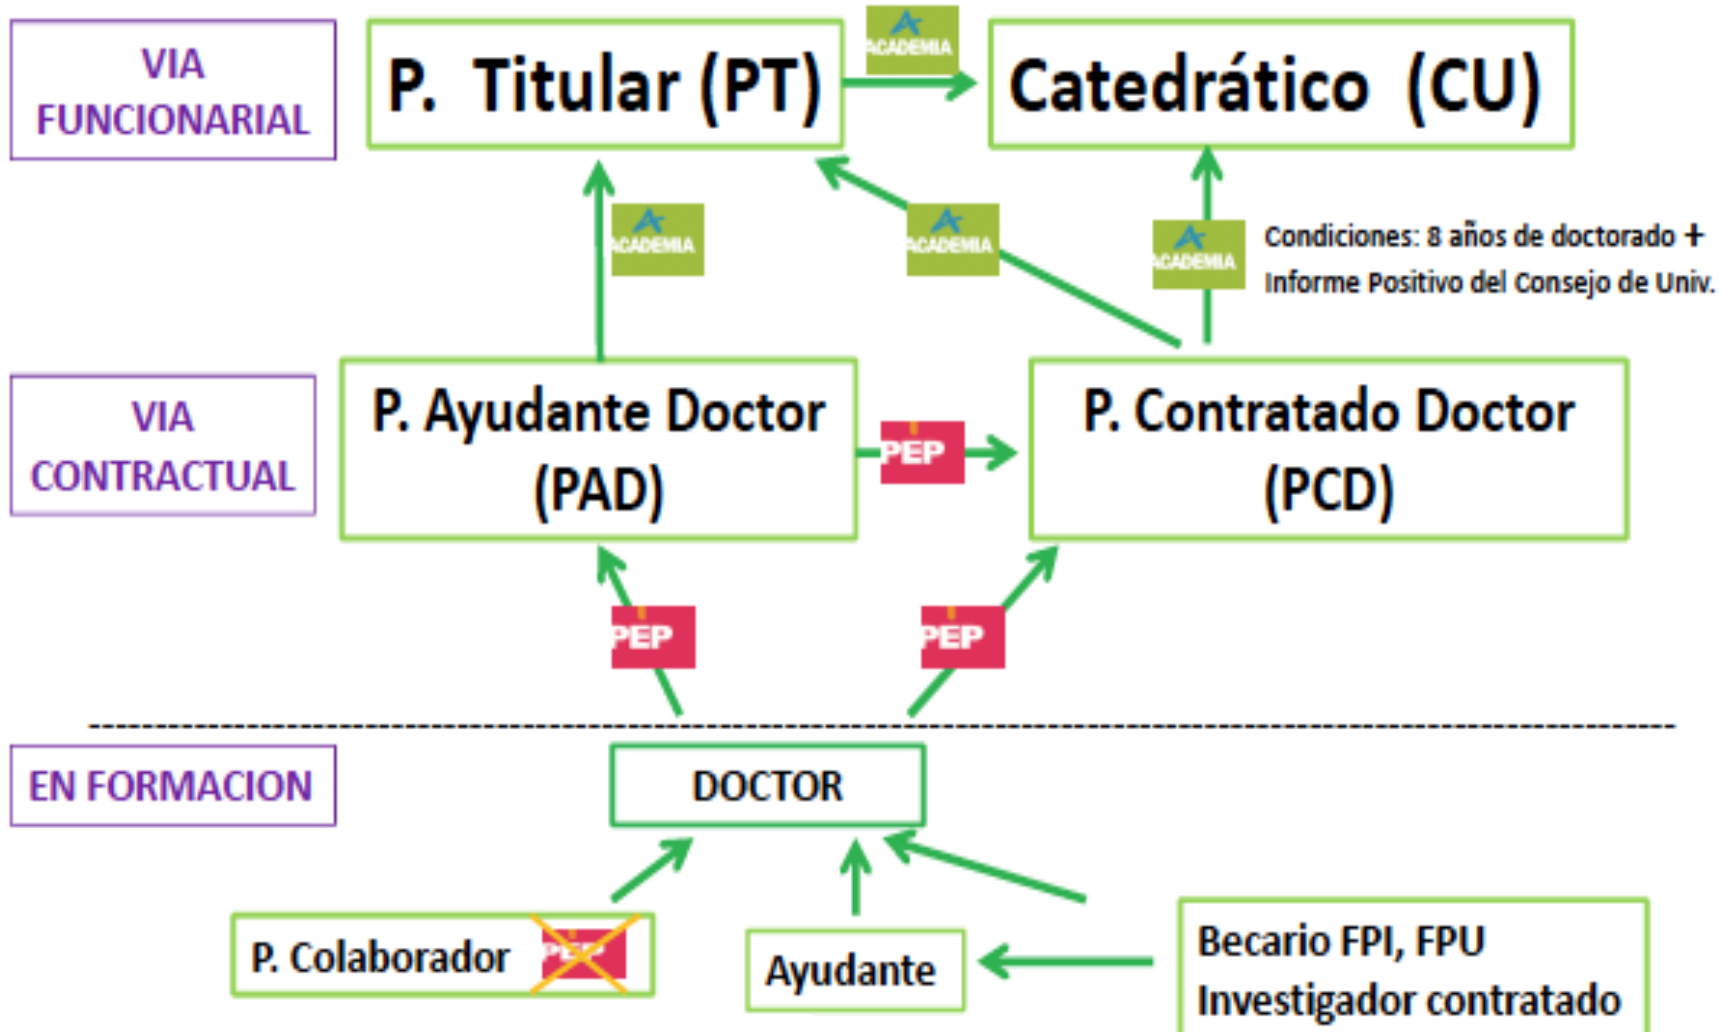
VIA FUNCIONARIAL

P. Titular (PT)

ACADEMIA

Catedrático (CU)

ACADEMIA

ACADEMIA

ACADEMIA

Condiciones: 8 años de doctorado + Informe Positivo del Consejo de Univ.

VIA CONTRACTUAL

P. Ayudante Doctor (PAD)

PEP

P. Contratado Doctor (PCD)

PEP

PEP

EN FORMACION

DOCTOR

P. Colaborador

PEP

Ayudante

Becario FPI, FPU
Investigador contratado